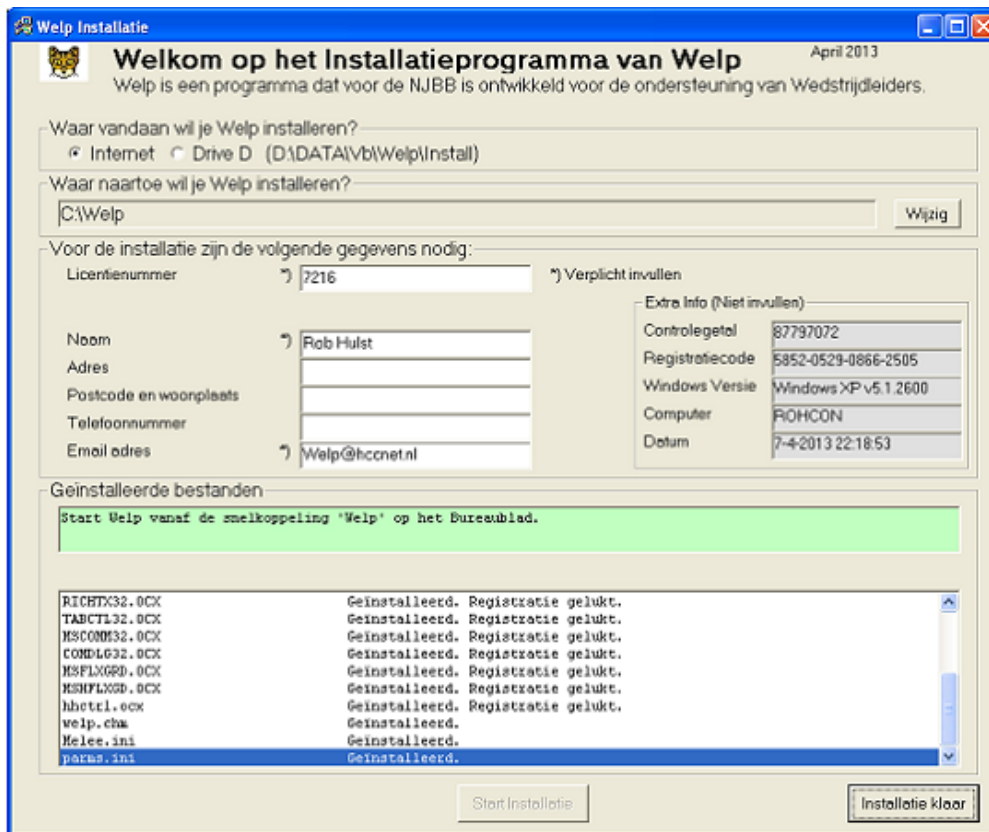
Welp Installatie

Welkom op het Installatieprogramma van Welp

April 2013

Welp is een programma dat voor de NJBB is ontwikkeld voor de ondersteuning van Wedstrijdleiders.

Waar vandaan wil je Welp installeren?

Internet Drive D (D:\DATA\Vb\Welp\Install)

Waar naartoe wil je Welp installeren?

C:\Welp

Wijzig

Voor de installatie zijn de volgende gegevens nodig:

Licentienummer *) 7216 *) Verplicht invullen

Extra Info (Niet invullen)

| | |
|---|---|
| Controlegetal | 87797072 |
| Registratiecode | 5852-0529-0866-2505 |
| Windows Versie | Windows XP v5.1.2600 |
| Computer | ROHCON |
| Datum | 7-4-2013 22:18:53 |

Naam *) Rob Hulst

Adres

Postcode en woonplaats

Telefoonnummer

Email adres *) Welp@hccnet.nl

Geïnstalleerde bestanden

Start Welp vanaf de snelkoppeling 'Welp' op het Bureaublad.

| | |
|---|---|
| RICHTX32.OCX | Geïnstalleerd. Registratie gelukt. |
| TABCTL32.OCX | Geïnstalleerd. Registratie gelukt. |
| MSCOMM32.OCX | Geïnstalleerd. Registratie gelukt. |
| COMDLG32.OCX | Geïnstalleerd. Registratie gelukt. |
| MSFLXGRD.OCX | Geïnstalleerd. Registratie gelukt. |
| MSHFLXGD.OCX | Geïnstalleerd. Registratie gelukt. |
| hhctrl.ocx | Geïnstalleerd. Registratie gelukt. |
| welp.chm | Geïnstalleerd. |
| Melee.ini | Geïnstalleerd. |
| parms.ini | Geïnstalleerd. |

Start Installatie

Installatie klaar